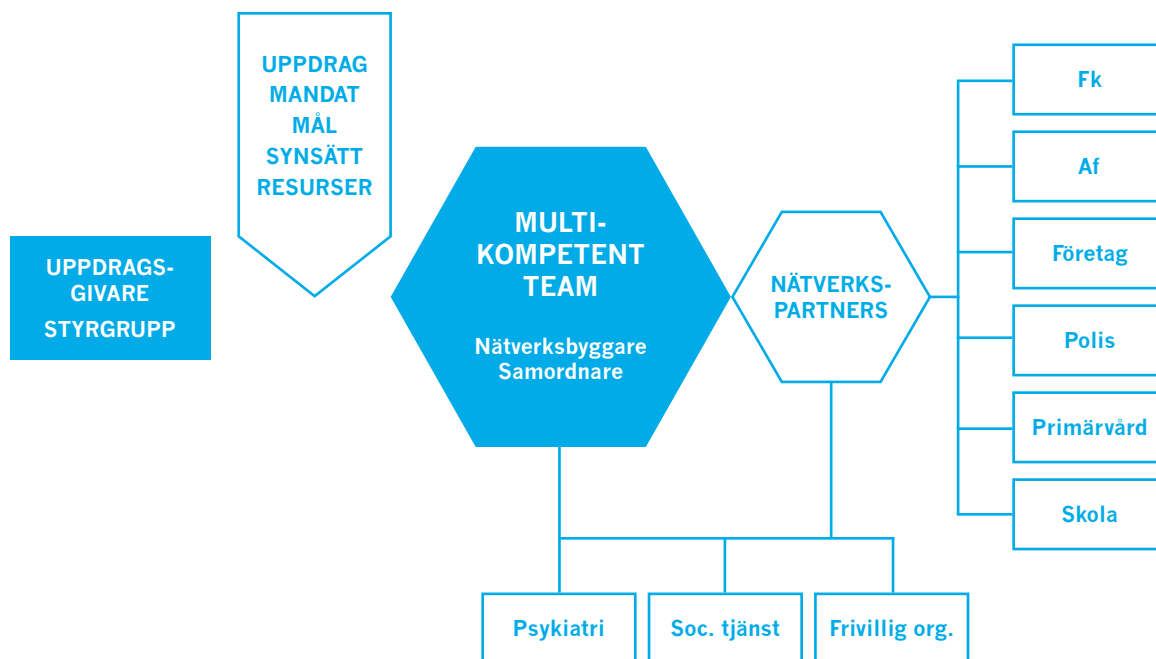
UPPDRAGS-
GIVARE
STYRGRUPP

UPPDRAG
MANDAT
MÅL
SYNSÄTT
RESURSER

MULTI-
KOMPETENT
TEAM

Nätverksbyggare
Samordnare

NÄTVERKS-
PARTNERS

Fk

Af

Företag

Polis

Primärvård

Skola

Psykiatri

Soc. tjänst

Frivillig org.